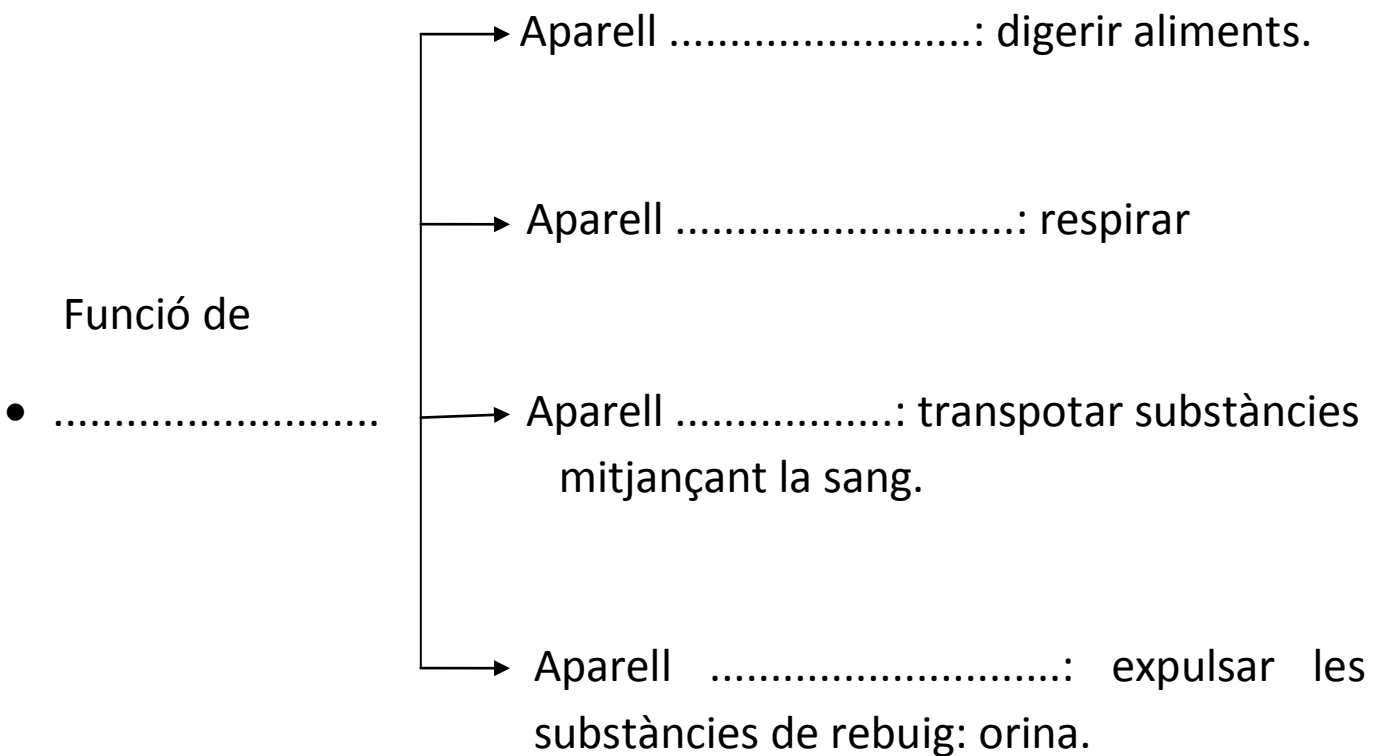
Funció de

• ..........................

Aparell ........................: digerir aliments.

Aparell ..........................: respirar

Aparell .................: transpotar substàncies mitjançant la sang.

Aparell ...........................: expulsar les substàncies de rebuig: orina.